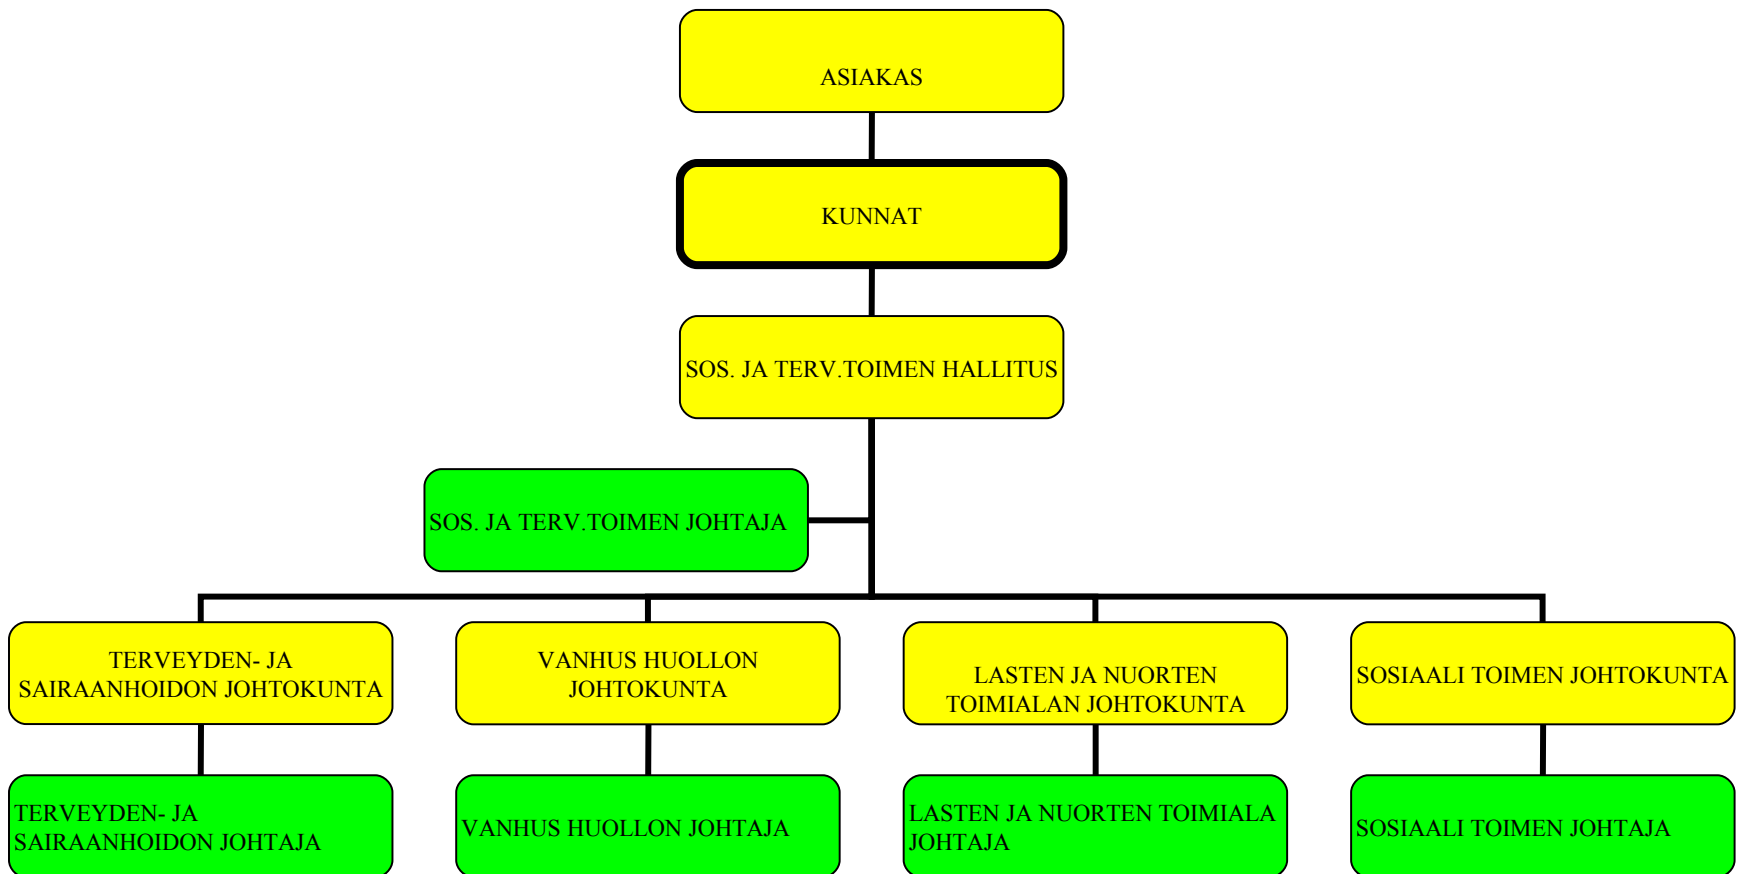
ASIAKAS

KUNNAT

SOS. JA TERV.TOIMEN HALLITUS

SOS. JA TERV.TOIMEN JOHTAJA

TERVEYDEN- JA SAIRAANHOIDON JOHTOKUNTA

VANHUS HUOLLON JOHTOKUNTA

LASTEN JA NUORTEN TOIMIALAN JOHTOKUNTA

SOSIAALI TOIMEN JOHTOKUNTA

TERVEYDEN- JA SAIRAANHOIDON JOHTAJA

VANHUS HUOLLON JOHTAJA

LASTEN JA NUORTEN TOIMIALA JOHTAJA

SOSIAALI TOIMEN JOHTAJA